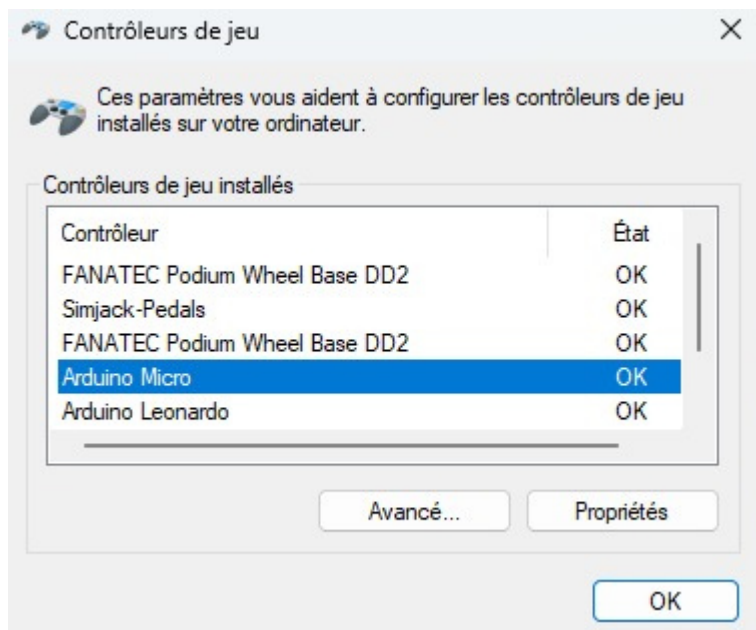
Contrôleurs de jeu

×

Ces paramètres vous aident à configurer les contrôleurs de jeu installés sur votre ordinateur.

Contrôleurs de jeu installés

| Contrôleur | État |
|---|---|
| FANATEC Podium Wheel Base DD2 | OK |
| Simjack-Pedals | OK |
| FANATEC Podium Wheel Base DD2 | OK |
| Arduino Micro | OK |
| Arduino Leonardo | OK |

Avancé...

Propriétés

OK